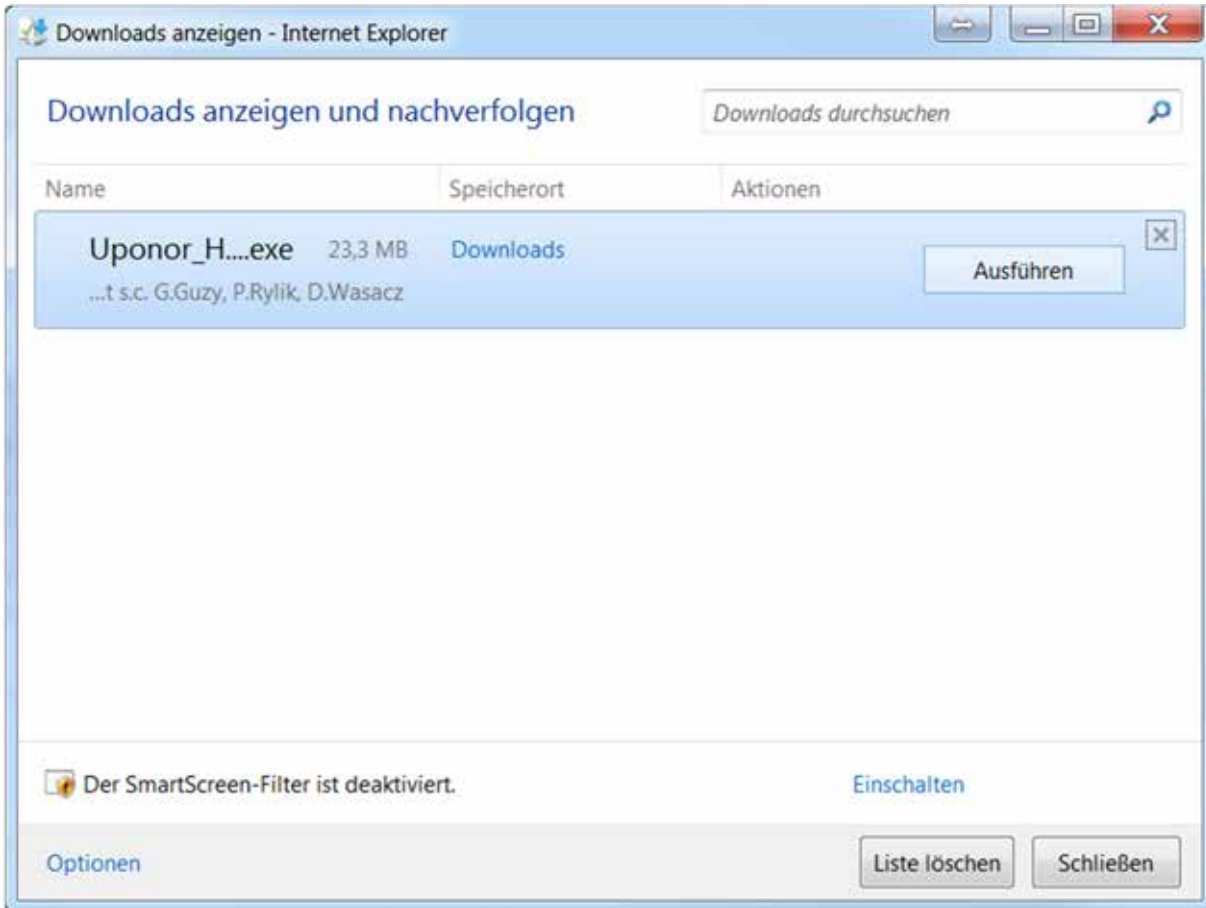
Downloads anzeigen - Internet Explorer

Downloads anzeigen und nachverfolgen

Downloads durchsuchen

| Name | Speicherort | Aktionen |
|---|---|---|
| Uponor_H....exe 23,3 MB ...t s.c. G.Guzy, P.Rylik, D.Wasacz | Downloads | Ausführen |

Der SmartScreen-Filter ist deaktiviert.

Einschalten

Optionen

Liste löschen

Schließen